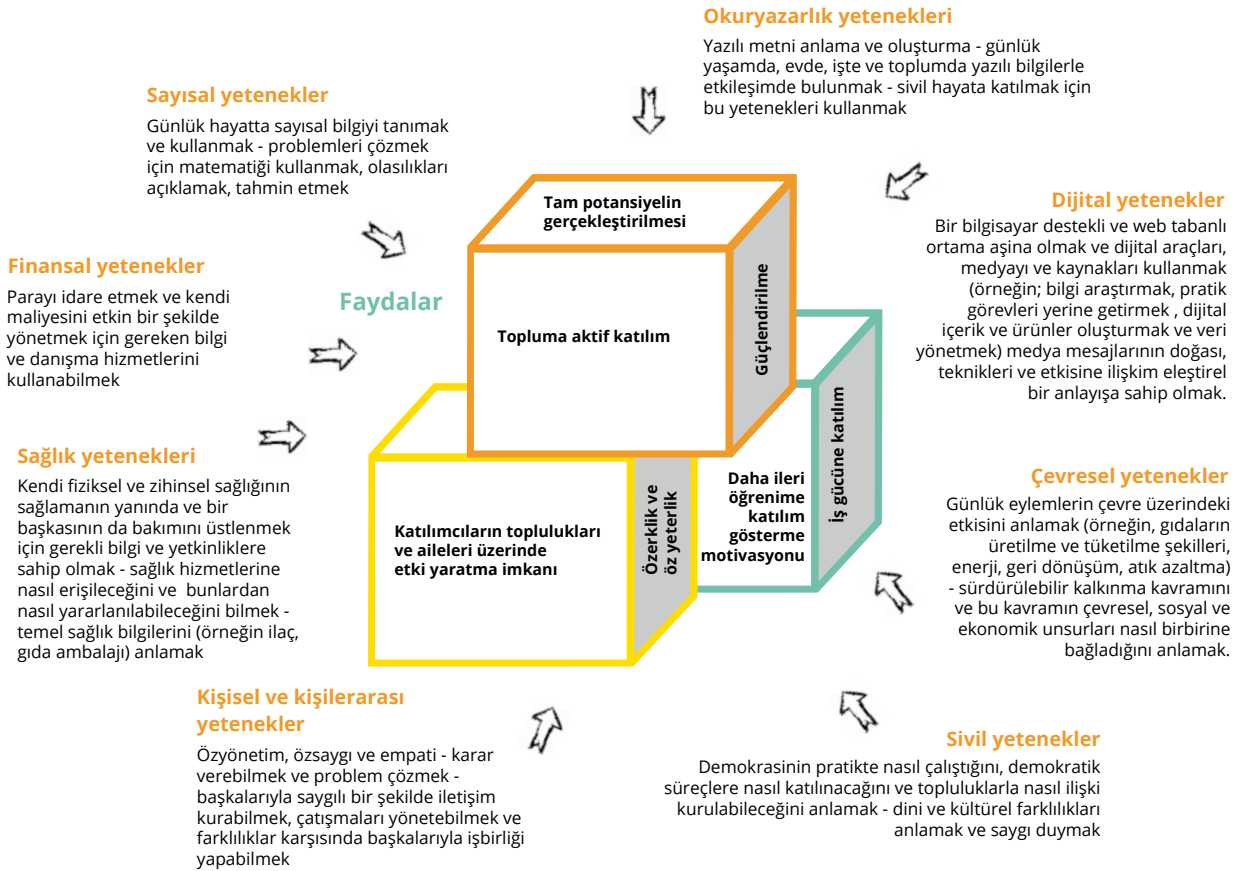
Okuryazarlık yetenekleri

Yazılı metni anlama ve oluşturma - günlük yaşamda, evde, işte ve toplumda yazılı bilgilerle etkileşimde bulunmak - sivil hayata katılmak için bu yetenekleri kullanmak

Sayısal yetenekler

Günlük hayatta sayısal bilgiyi tanımak ve kullanmak - problemleri çözmek için matematiği kullanmak, olasılıkları açıklamak, tahmin etmek

Dijital yetenekler

Bir bilgisayar destekli ve web tabanlı ortama aşina olmak ve dijital araçları, medyayı ve kaynakları kullanmak (örneğin; bilgi araştırmak, pratik görevleri yerine getirmek , dijital içerik ve ürünler oluşturmak ve veri yönetmek) medya mesajlarının doğası, teknikleri ve etkisine ilişkim eleştirel bir anlayışa sahip olmak.

Finansal yetenekler

Parayı idare etmek ve kendi maliyesini etkin bir şekilde yönetmek için gereken bilgi ve danışma hizmetlerini kullanabilmek

Faydalar

Tam potansiyelin gerçekleştirilmesi

Topluma aktif katılım

Güçlendirilme

İş gücüne katılım

Daha ileri öğrenime katılım gösterme motivasyonu

Özerklik ve öz yeterlik

Katılımcıların toplulukları ve aileleri üzerinde etki yaratma imkanı

Sağlık yetenekleri

Kendi fiziksel ve zihinsel sağlığının sağlamanın yanında ve bir başkasının da bakımını üstlenmek için gerekli bilgi ve yetkinliklere sahip olmak - sağlık hizmetlerine nasıl erişileceğini ve bunlardan nasıl yararlanılabileceğini bilmek - temel sağlık bilgilerini (örneğin ilaç, gıda ambalajı) anlamak

Çevresel yetenekler

Günlük eylemlerin çevre üzerindeki etkisini anlamak (örneğin, gıdaların üretilme ve tüketilme şekilleri, enerji, geri dönüşüm, atık azaltma) - sürdürülebilir kalkınma kavramını ve bu kavramın çevresel, sosyal ve ekonomik unsurları nasıl birbirine bağladığını anlamak.

Kişisel ve kişilerarası yetenekler

Özyönetim, özsaygı ve empati - karar verebilmek ve problem çözmek - başkalarıyla saygılı bir şekilde iletişim kurabilmek, çatışmaları yönetebilmek ve farklılıklar karşısında başkalarıyla işbirliği yapabilmek

Sivil yetenekler

Demokrasinin pratikte nasıl çalıştığını, demokratik süreçlere nasıl katılınacağını ve topluluklarla nasıl ilişki kurulabileceğini anlamak - dini ve kültürel farklılıkları anlamak ve saygı duymak